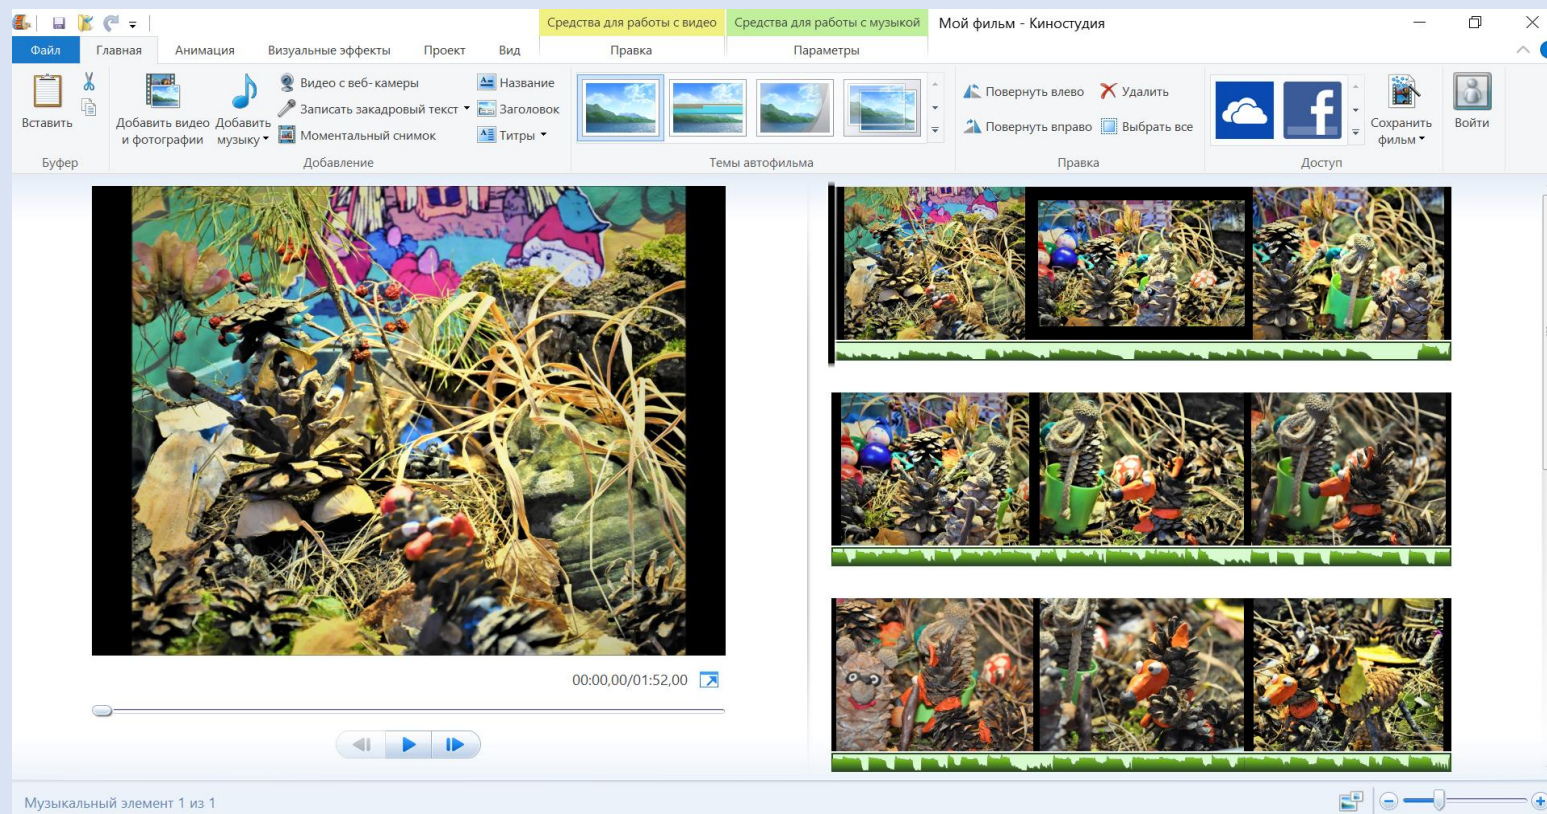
Средства для работы с видео | Средства для работы с музыкой | Мой фильм - Киностудия

Файл | Главная | Анимация | Визуальные эффекты | Проект | Вид | Правка | Параметры

Вставить
Буфер

Добавить видео и фотографии
Добавить музыку
Видео с веб-камеры
Записать закадровый текст
Моментальный снимок
Название
Заголовок
Титры
Добавление

Темы автофильма

Повернуть влево
Повернуть вправо
Удалить
Выбрать все
Правка

Доступ
Сохранить фильм
Войти

00:00,00/01:52,00

Музыкальный элемент 1 из 1